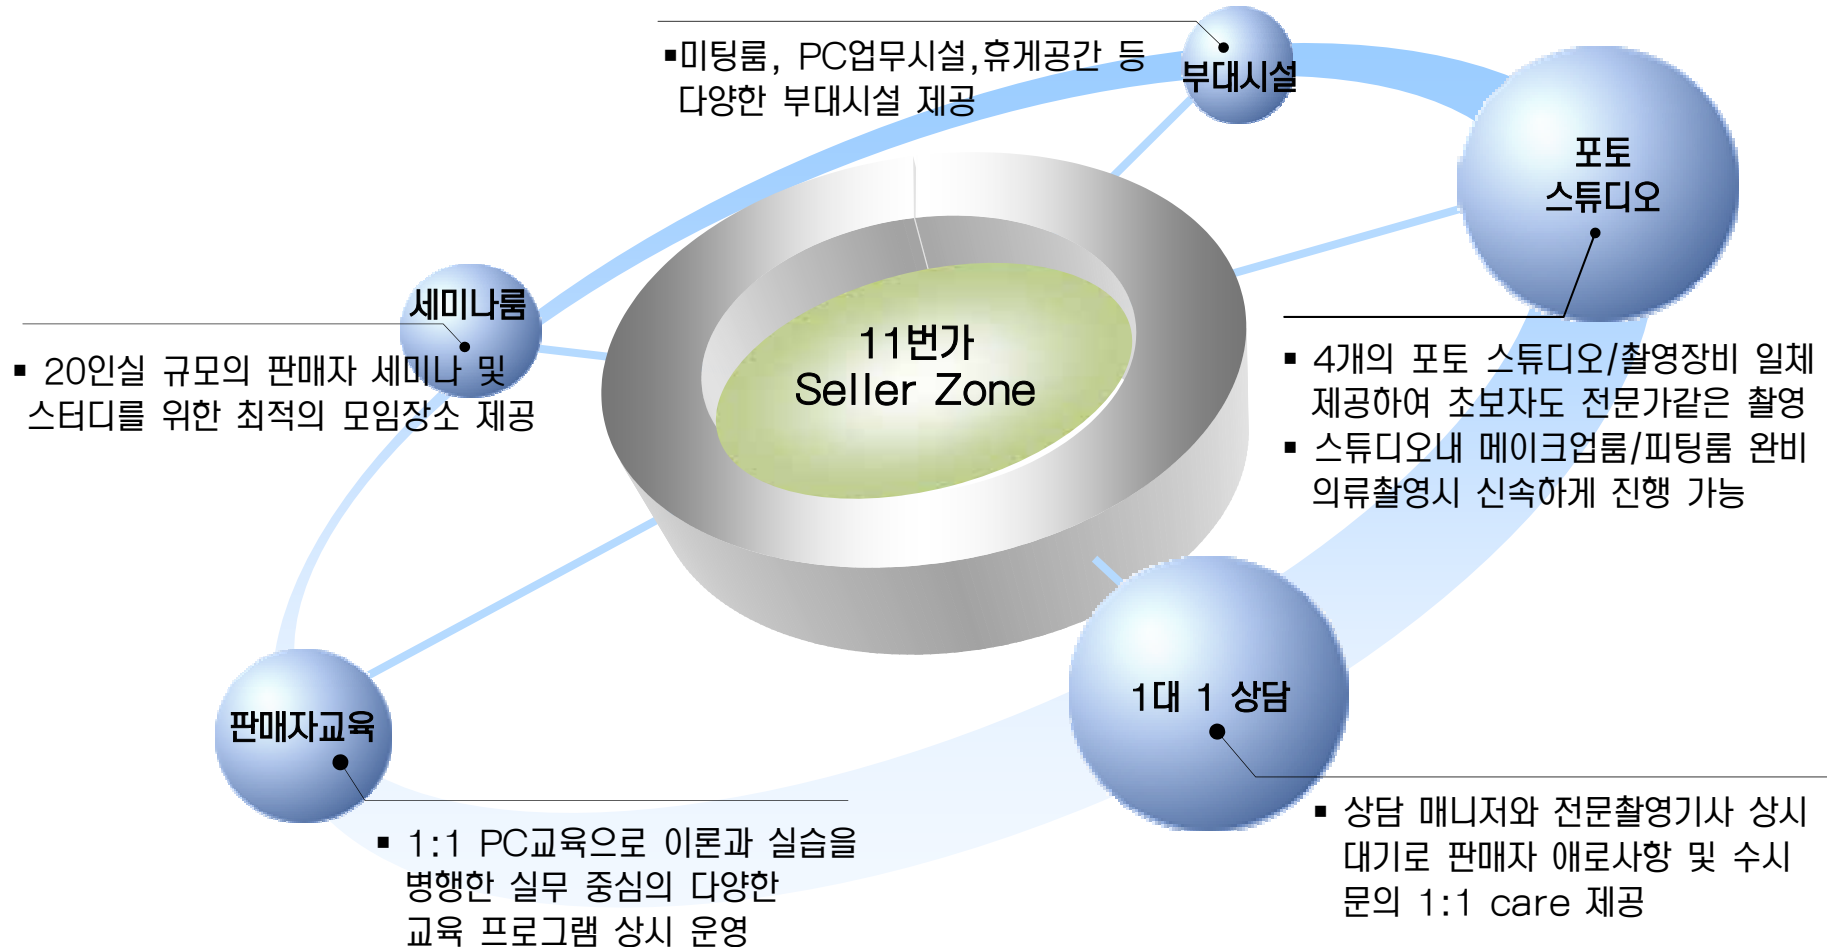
▪미팅룸, PC업무시설,휴게공간 등 다양한 부대시설 제공

부대시설

포토 스튜디오

세미나룸

▪ 20인실 규모의 판매자 세미나 및 스터디를 위한 최적의 모임장소 제공

11번가 Seller Zone

▪ 4개의 포토 스튜디오/촬영장비 일체 제공하여 초보자도 전문가같은 촬영

▪ 스튜디오내 메이크업룸/피팅룸 완비 의류촬영시 신속하게 진행 가능

1대 1 상담

판매자교육

▪ 상담 매니저와 전문촬영기사 상시 대기로 판매자 애로사항 및 수시 문의 1:1 care 제공

▪ 1:1 PC교육으로 이론과 실습을 병행한 실무 중심의 다양한 교육 프로그램 상시 운영